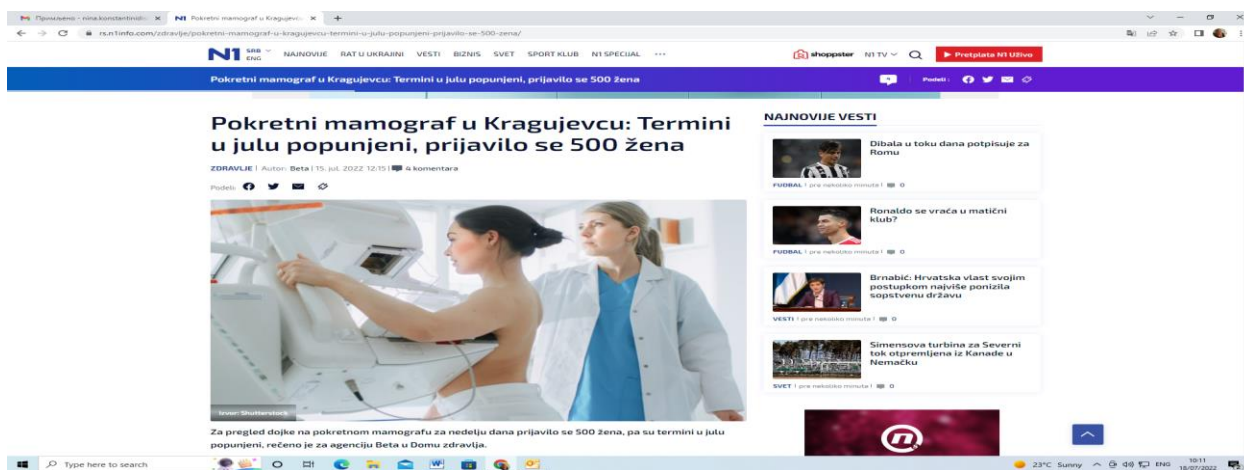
Примљено - nina.konstantinidis ×   N1 Pokretni mamograf u Kragujevcu ×   +

rs.n1info.com/zdravlje/pokretni-mamograf-u-kragujevcu-termini-u-julu-popunjeni-prijavilo-se-500-zena/

N1 SRB ENG   NAJNOVIJE   RAT U UKRAJINI   VESTI   BIZNIS   SVET   SPORT KLUB   N1 SPECIJAL   ···   shoppster   N1 TV   Pretplata N1 Uživo

Pokretni mamograf u Kragujevcu: Termini u julu popunjeni, prijavilo se 500 žena   Podeli:

Pokretni mamograf u Kragujevcu: Termini u julu popunjeni, prijavilo se 500 žena

ZDRAVLJE | Autor: Beta | 15. jul. 2022 12:15 | 4 komentara

Podeli:

Izvor: Shutterstock

Za pregled dojke na pokretnom mamografu za nedelju dana prijavilo se 500 žena, pa su termini u julu popunjeni, rečeno je za agenciju Beta u Domu zdravlja.

NAJNOVIJE VESTI

Dibala u toku dana potpisuje za Romu
FUDBAL | pre nekoliko minuta | 0

Ronaldo se vraća u matični klub?
FUDBAL | pre nekoliko minuta | 0

Brnabić: Hrvatska vlast svojim postupkom najviše ponizila sopstvenu državu
VESTI | pre nekoliko minuta | 0

Simensova turbina za Severni tok otpremljena iz Kanade u Nemačku
SVET | pre nekoliko minuta | 0

Type here to search   23°C Sunny   ENG   10:11 15/07/2022